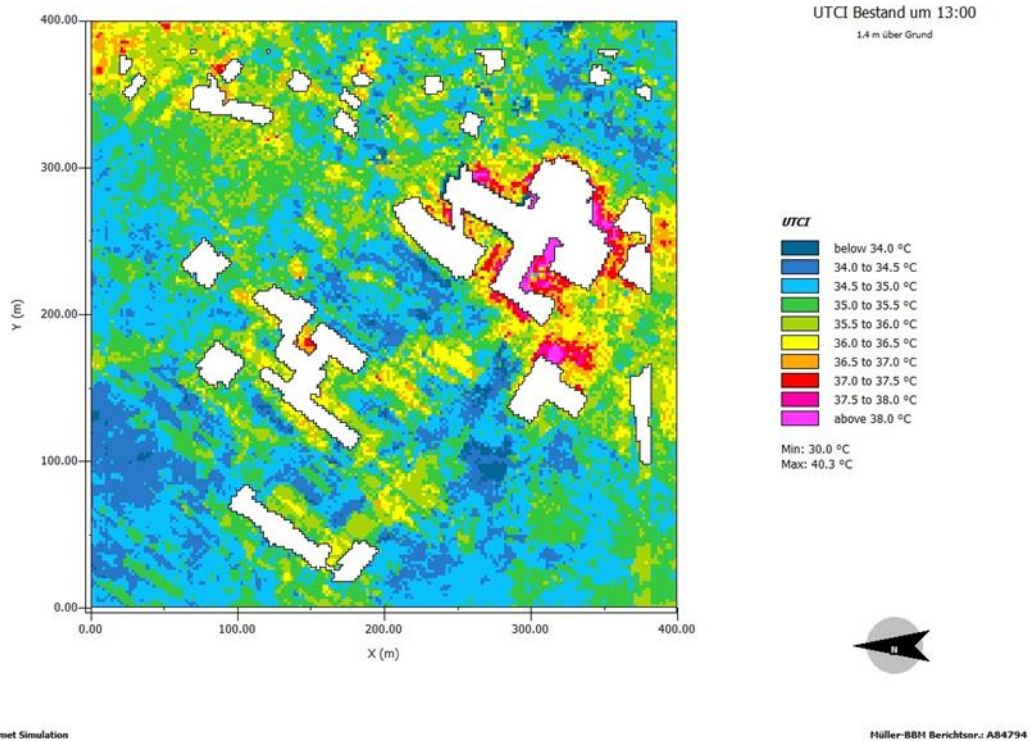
UTCI Bestand um 13:00

1.4 m über Grund

400.00
300.00
200.00
100.00
0.00

Y (m)

0.00
100.00
200.00
300.00
400.00

X (m)

UTCI

below 34.0 °C
34.0 to 34.5 °C
34.5 to 35.0 °C
35.0 to 35.5 °C
35.5 to 36.0 °C
36.0 to 36.5 °C
36.5 to 37.0 °C
37.0 to 37.5 °C
37.5 to 38.0 °C
above 38.0 °C

Min: 30.0 °C
Max: 40.3 °C

N

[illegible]met Simulation

Müller-BBM Berichtsnr.: A84794